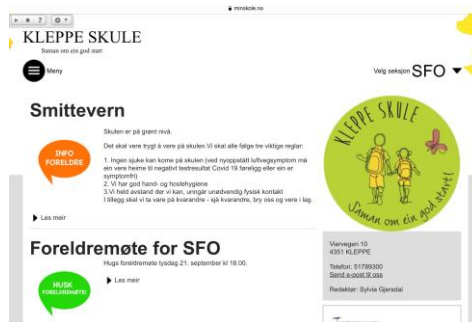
minskole.no

KLEPPE SKULE
Saman om ein god start

Meny

Velg seksjon SFO

Smittevern

INFO FORELDRE

Skulen er på grønt nivå.

Det skal vere trygt å vere på skulen.Vi skal alle følgje tre viktige reglar:

1. Ingen sjuke kan kome på skulen (ved nyoppstått luftvegsymptom må ein vere heime til negativt testresultat Covid 19 føreligg eller ein er symptomfri)
2. Vi har god hand- og hostehygiene
3.Vi held avstand der vi kan, unngår unødvendig fysisk kontakt
I tillegg skal vi ta vare på kvarandre - sjå kvarandre, bry oss og vere i lag.

Les meir

KLEPPE SKULE
Saman om ein god start!

Viervegen 10
4351 KLEPPE

Telefon: 51789300
Send e-post til oss

Redaktør: Sylvia Gjersdal

Foreldremøte for SFO

MUSK FORELDREMØTE!

Hugs foreldremøte tysdag 21. september kl 18.00.

Les meir